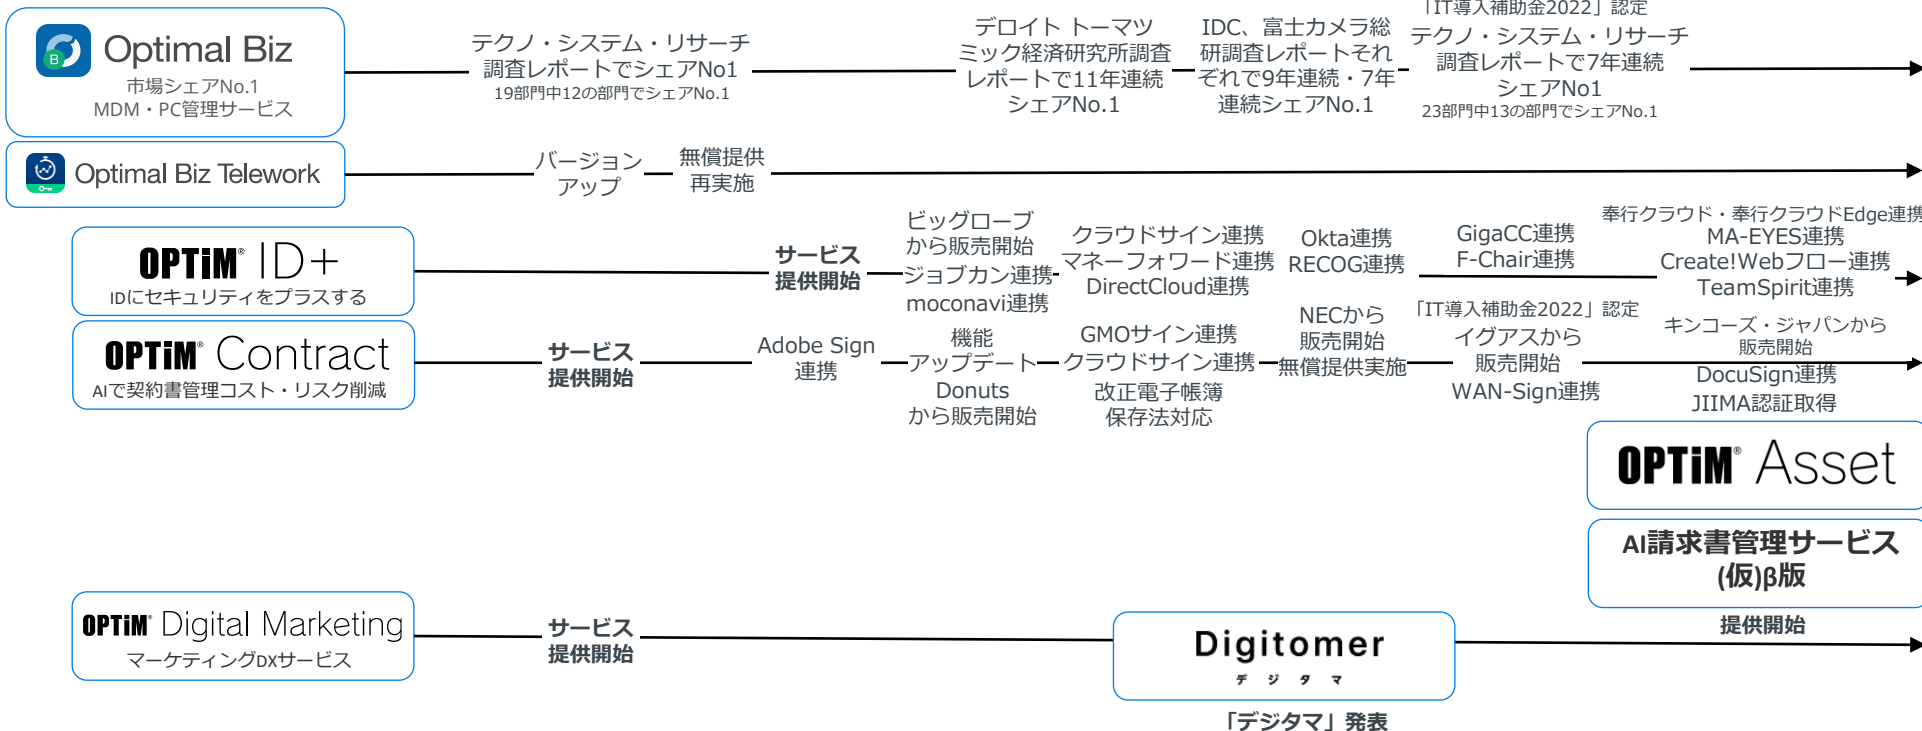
Optimal Biz
市場シェアNo.1
MDM・PC管理サービス

テクノ・システム・リサーチ調査レポートでシェアNo1
19部門中12の部門でシェアNo.1

デロイト トーマツミック経済研究所調査レポートで11年連続シェアNo.1

IDC、富士カメラ総研調査レポートそれぞれで9年連続・7年連続シェアNo.1

「IT導入補助金2022」認定
テクノ・システム・リサーチ調査レポートで7年連続シェアNo1
23部門中13の部門でシェアNo.1

Optimal Biz Telework

バージョンアップ

無償提供再実施

OPTiM ID+
IDにセキュリティをプラスする

サービス提供開始

ビッグローブから販売開始
ジョブカン連携
moconavi連携

クラウドサイン連携
マネーフォワード連携
DirectCloud連携

Okta連携
RECOG連携

GigaCC連携
F-Chair連携

奉行クラウド・奉行クラウドEdge連携
MA-EYES連携
Create!Webフロー連携
TeamSpirit連携

OPTiM Contract
AIで契約書管理コスト・リスク削減

サービス提供開始

Adobe Sign連携

機能アップデート
Donutsから販売開始

GMOサイン連携
クラウドサイン連携
改正電子帳簿保存法対応

NECから販売開始
無償提供実施

「IT導入補助金2022」認定
イグアスから販売開始
WAN-Sign連携

キンコーズ・ジャパンから販売開始
DocuSign連携
JIIMA認証取得

OPTiM Asset

AI請求書管理サービス(仮)β版

提供開始

OPTiM Digital Marketing
マーケティングDXサービス

サービス提供開始

Digitomer
デジタマ

「デジタマ」発表